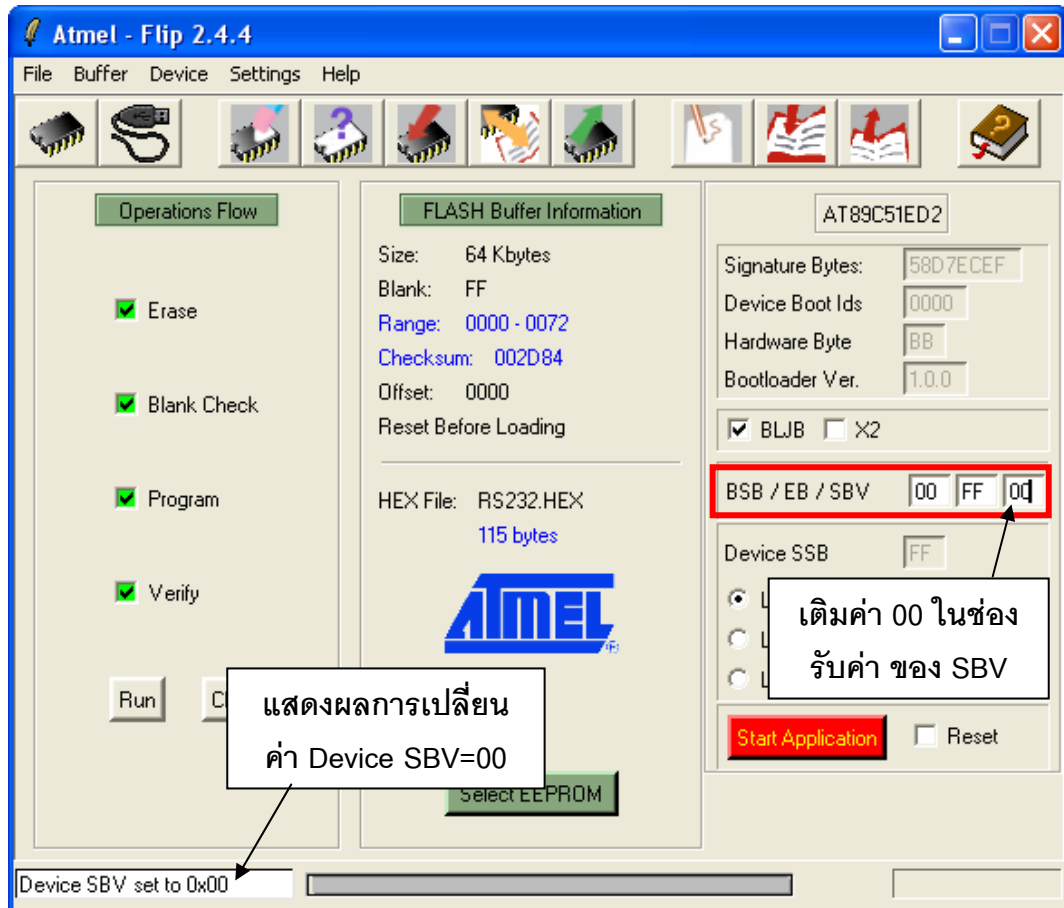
Atmel - Flip 2.4.4

File Buffer Device Settings Help

Operations Flow

Erase

Blank Check

Program

Verify

Run

Cl

FLASH Buffer Information

Size: 64 Kbytes
Blank: FF
Range: 0000 - 0072
Checksum: 002D84
Offset: 0000
Reset Before Loading

HEX File: RS232.HEX
115 bytes

ATMEL

Select EEPROM

AT89C51ED2

Signature Bytes: 58D7ECEF
Device Boot Ids 0000
Hardware Byte BB
Bootloader Ver. 1.0.0

BLJB X2

BSB / EB / SBV 00 FF 00

Device SSB FF

L
L
L

Start Application Reset

เติมค่า 00 ในช่องรับค่า ของ SBV

แสดงผลการเปลี่ยนค่า Device SBV=00

Device SBV set to 0x00